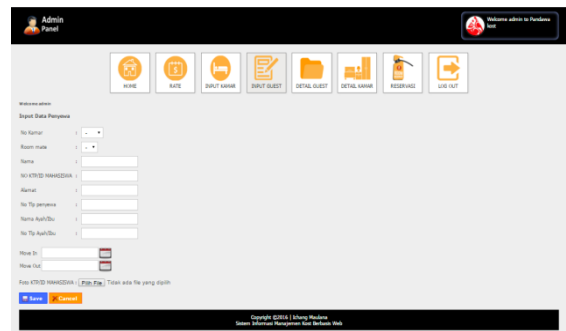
Admin Panel

Welcome admin to Pandawa kost

HOME
RATE
INPUT KAMAR
INPUT GUEST
DETAIL GUEST
DETAIL KAMAR
RESERVASI
LOG OUT

Welcome admin

Input Data Penyewa

No Kamar : - ▾
Room mate : - ▾
Nama :
NO KTP/ID MAHASISWA :
Alamat :
No Tlp penyewa :
Nama Ayah/Ibu :
No Tlp Ayah/Ibu :

Move In :
Move Out :

Foto KTP/ID MAHASISWA : Pilih File Tidak ada file yang dipilih

Save Cancel

Copyright ©2016 | Ichang Maulana
Sistem Informasi Manajemen Kost Berbasis Web